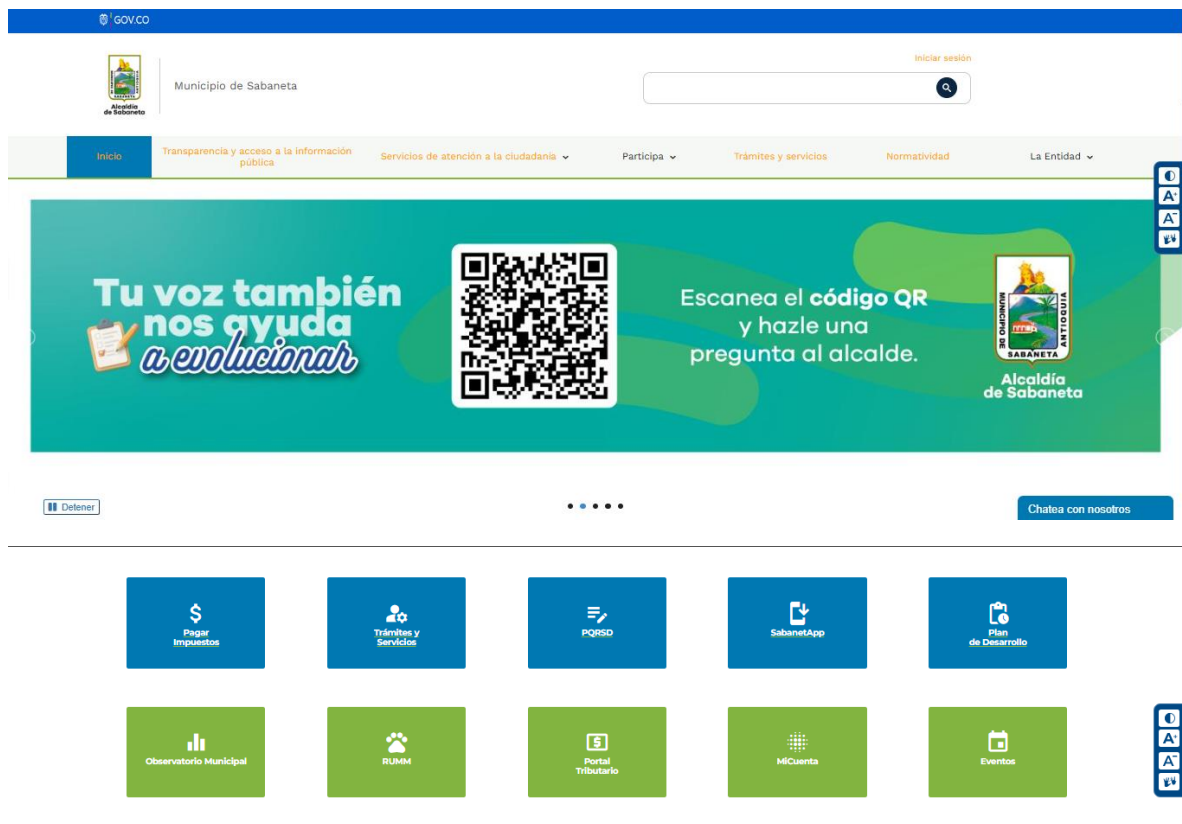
GOV.CO

Alcaldía de Sabaneta

Municipio de Sabaneta

Iniciar sesión

Inicio
Transparencia y acceso a la información pública
Servicios de atención a la ciudadanía
Participa
Trámites y servicios
Normatividad
La Entidad

Tu voz también nos ayuda a evolucionar

Escanea el código QR y hazle una pregunta al alcalde.

MUNICIPIO DE SABANETA ANTIOQUIA
Alcaldía de Sabaneta

Detener

Chatea con nosotros

Pagar Impuestos
Trámites y Servicios
PQRSD
SabanetApp
Plan de Desarrollo

Observatorio Municipal
RUMM
Portal Tributario
MiCuenta
Eventos